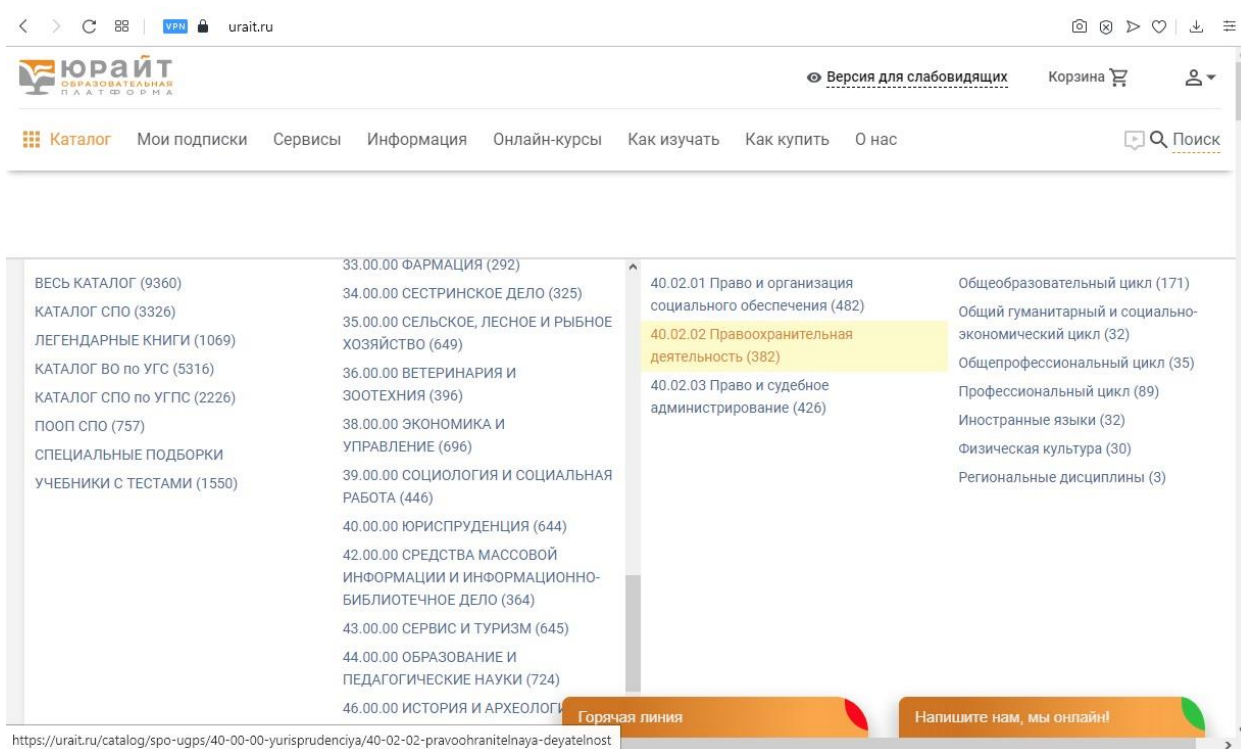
VPN urait.ru

ЮРАЙТ
ОБРАЗОВАТЕЛЬНАЯ ПЛАТФОРМА

Версия для слабовидящих   Корзина

Каталог   Мои подписки   Сервисы   Информация   Онлайн-курсы   Как изучать   Как купить   О нас   Поиск

ВЕСЬ КАТАЛОГ (9360)
КАТАЛОГ СПО (3326)
ЛЕГЕНДАРНЫЕ КНИГИ (1069)
КАТАЛОГ ВО по УГС (5316)
КАТАЛОГ СПО по УГПС (2226)
ПООП СПО (757)
СПЕЦИАЛЬНЫЕ ПОДБОРКИ
УЧЕБНИКИ С ТЕСТАМИ (1550)

33.00.00 ФАРМАЦИЯ (292)
34.00.00 СЕСТРИНСКОЕ ДЕЛО (325)
35.00.00 СЕЛЬСКОЕ, ЛЕСНОЕ И РЫБНОЕ ХОЗЯЙСТВО (649)
36.00.00 ВЕТЕРИНАРИЯ И ЗООТЕХНИЯ (396)
38.00.00 ЭКОНОМИКА И УПРАВЛЕНИЕ (696)
39.00.00 СОЦИОЛОГИЯ И СОЦИАЛЬНАЯ РАБОТА (446)
40.00.00 ЮРИСПРУДЕНЦИЯ (644)
42.00.00 СРЕДСТВА МАССОВОЙ ИНФОРМАЦИИ И ИНФОРМАЦИОННО-БИБЛИОТЕЧНОЕ ДЕЛО (364)
43.00.00 СЕРВИС И ТУРИЗМ (645)
44.00.00 ОБРАЗОВАНИЕ И ПЕДАГОГИЧЕСКИЕ НАУКИ (724)
46.00.00 ИСТОРИЯ И АРХЕОЛОГ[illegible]

40.02.01 Право и организация социального обеспечения (482)
40.02.02 Правоохранительная деятельность (382)
40.02.03 Право и судебное администрирование (426)

Общеобразовательный цикл (171)
Общий гуманитарный и социально-экономический цикл (32)
Общепрофессиональный цикл (35)
Профессиональный цикл (89)
Иностранные языки (32)
Физическая культура (30)
Региональные дисциплины (3)

Горячая линия
Напишите нам, мы онлайн!

https://urait.ru/catalog/spo-ugps/40-00-00-yurisprudenciya/40-02-02-pravoohranitelnaya-deyatelnost